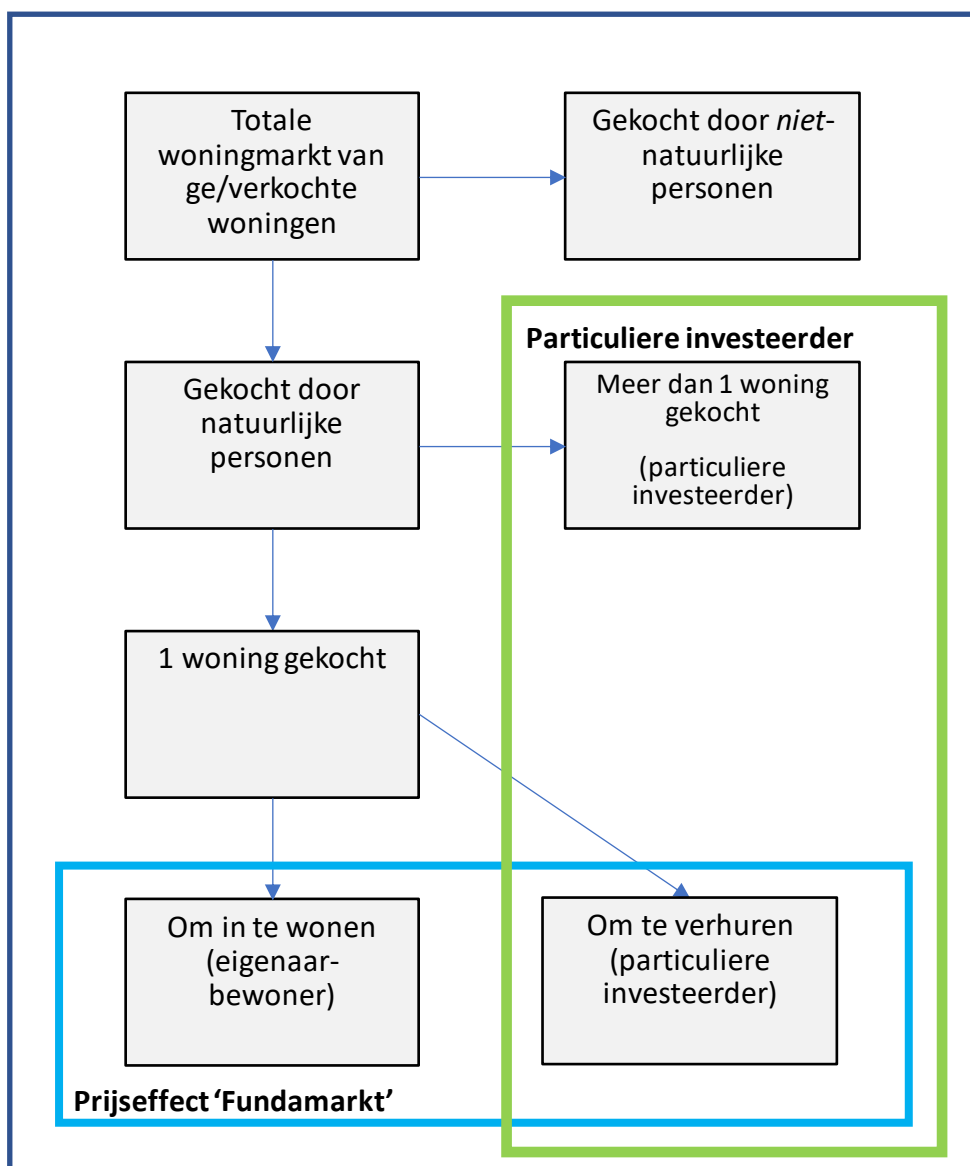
Totale woningmarkt van ge/verkochte woningen

Gekocht door *niet*-natuurlijke personen

Particuliere investeerder

Gekocht door natuurlijke personen

Meer dan 1 woning gekocht

(particuliere investeerder)

1 woning gekocht

Om in te wonen (eigenaar-bewoner)

Om te verhuren (particuliere investeerder)

Prijseffect 'Fundamarkt'